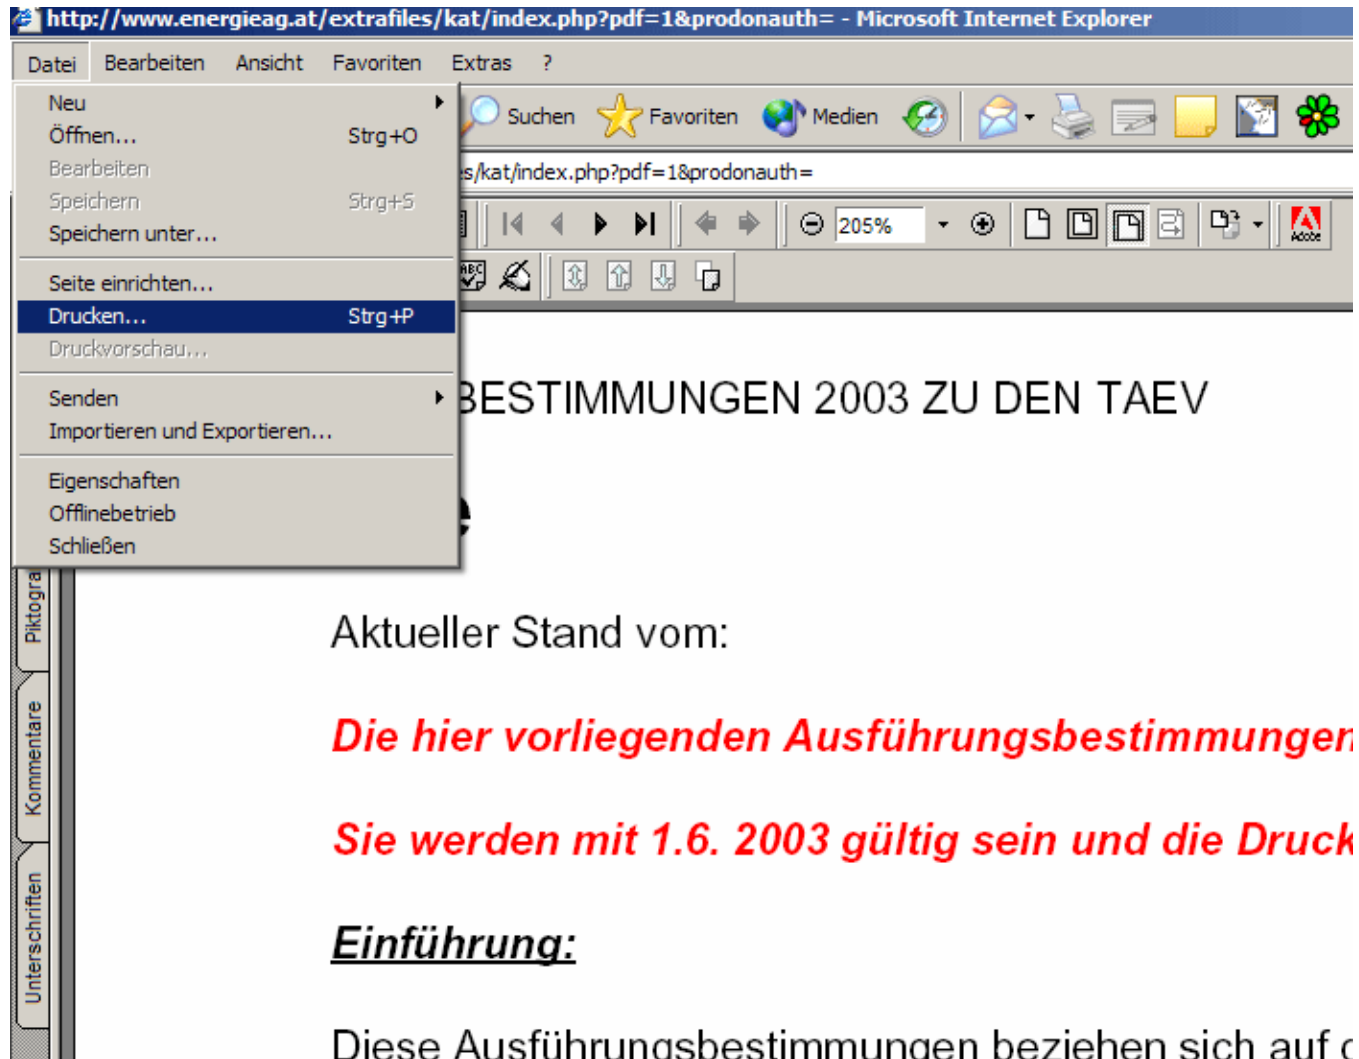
http://www.energieag.at/extrafiles/kat/index.php?pdf=1&prodonauth= - Microsoft Internet Explorer

Datei Bearbeiten Ansicht Favoriten Extras ?

Neu
Öffnen... Strg+O
Bearbeiten
Speichern Strg+S
Speichern unter...
Seite einrichten...
Drucken... Strg+P
Druckvorschau...
Senden
Importieren und Exportieren...
Eigenschaften
Offlinebetrieb
Schließen

Suchen Favoriten Medien

s/kat/index.php?pdf=1&prodonauth=

205%

Piktogra
Kommentare
Unterschriften

BESTIMMUNGEN 2003 ZU DEN TAEV

e

Aktueller Stand vom:

Die hier vorliegenden Ausführungsbestimmungen

Sie werden mit 1.6. 2003 gültig sein und die Druck

Einführung:

Diese Ausführungsbestimmungen beziehen sich auf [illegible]